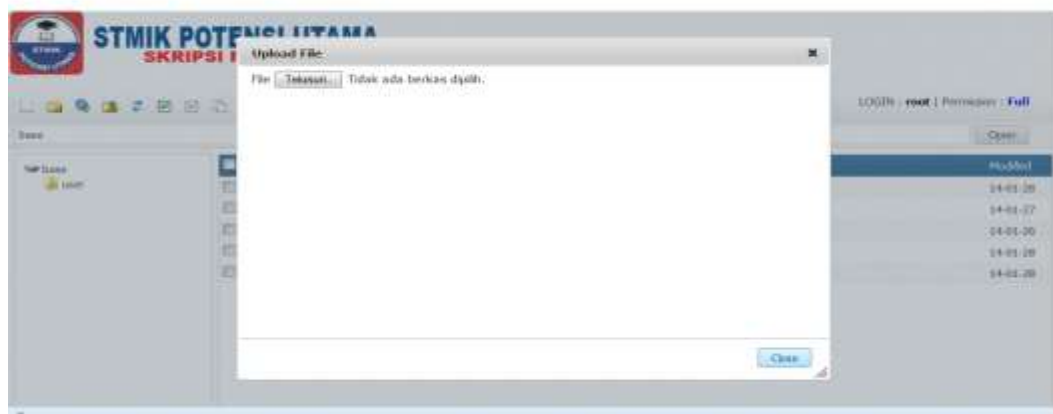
STMIK POTE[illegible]UTAMA
SKRIPSI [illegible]

Upload File
×
File Telusuri... Tidak ada berkas dipilih.

Close

LOGIN : root | Permission : Full

Data
Open

Data
user

Modified
14-01-28
14-01-27
14-01-28
14-01-28
14-01-28